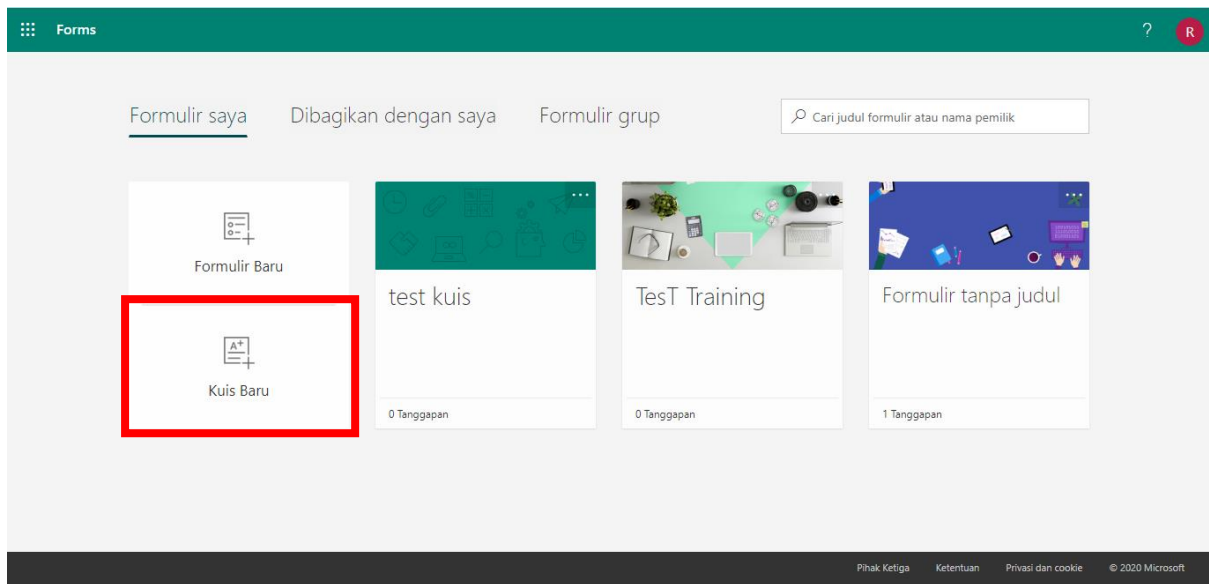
Forms

?

R

Formulir saya

Dibagikan dengan saya

Formulir grup

Cari judul formulir atau nama pemilik

Formulir Baru

Kuis Baru

test kuis

0 Tanggapan

TesT Training

0 Tanggapan

Formulir tanpa judul

1 Tanggapan

Pihak Ketiga

Ketentuan

Privasi dan cookie

© 2020 Microsoft